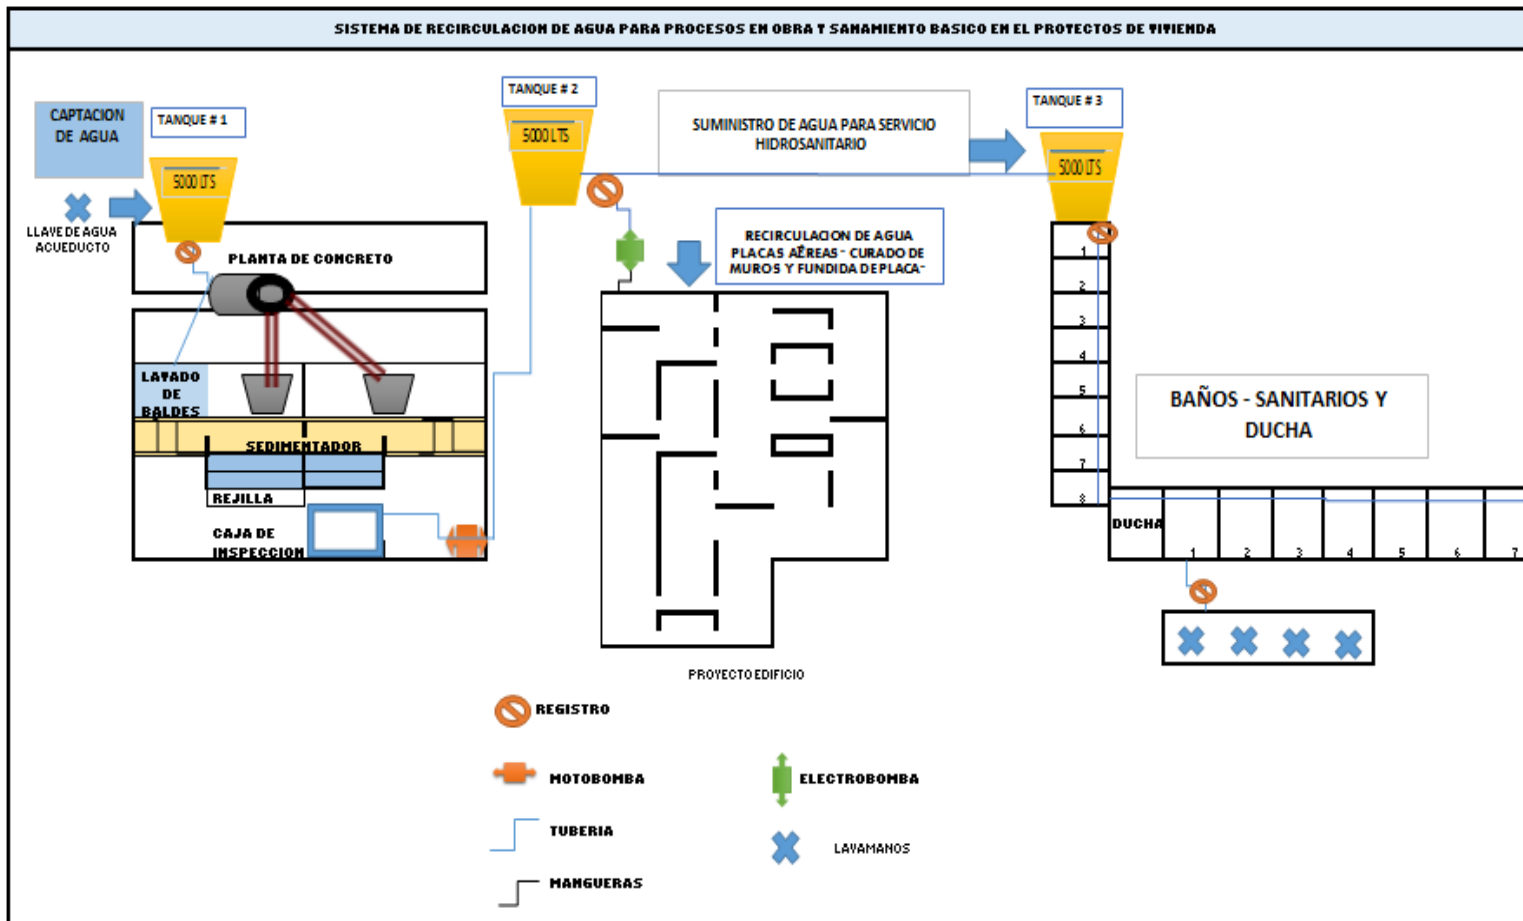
SISTEMA DE RECIRCULACION DE AGUA PARA PROCESOS EN OBRA Y SANAMIENTO BASICO EN EL PROYECTOS DE VIVIENDA

CAPTACION DE AGUA

TANQUE # 1

5000 LTS

LLAVE DE AGUA ACUEDUCTO

PLANTA DE CONCRETO

LAVADO DE BALDES

SEDIMENTADOR

REJILLA

CAJA DE INSPECCION

TANQUE # 2

5000 LTS

SUMINISTRO DE AGUA PARA SERVICIO HIDROSANITARIO

RECIRCULACION DE AGUA PLACAS AÉREAS - CURADO DE MUROS Y FUNDIDA DE PLACA -

PROYECTO EDIFICIO

TANQUE # 3

5000 LTS

1
2
3
4
5
6
7
8

BAÑOS - SANITARIOS Y DUCHA

DUCHA

1
2
3
4
5
6
7

REGISTRO

MOTOBOMBA

ELECTROBOMBA

TUBERIA

LAVAMANOS

MANGUERAS